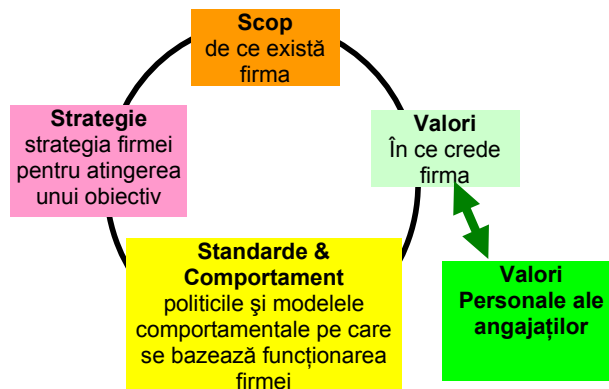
Scop
de ce există firma

Valori
În ce crede firma

Valori Personale ale angajaților

Standarde & Comportament
politicile şi modelele comportamentale pe care se bazează funcționarea firmei

Strategie
strategia firmei pentru atingerea unui obiectiv